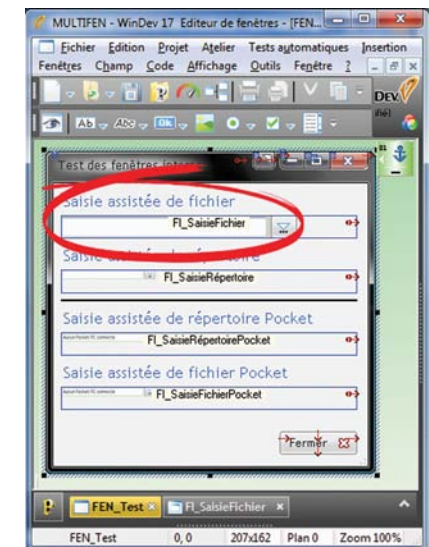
MULTIFEN - WinDev 17 Editeur de fenêtres - [FEN...

Fichier Edition Projet Atelier Tests automatiques Insertion
Fenêtres Champ Code Affichage Outils Fenêtre ?

DEV

Test des fenêtres inter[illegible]

Saisie assistée de fichier

FI_SaisieFichier

Saisie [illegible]

FI_SaisieRépertoire

Saisie assistée de répertoire Pocket

FI_SaisieRépertoirePocket

Saisie assistée de fichier Pocket

FI_SaisieFichierPocket

Fermer

FEN_Test FI_SaisieFichier

FEN_Test 0,0 207x162 Plan 0 Zoom 100%